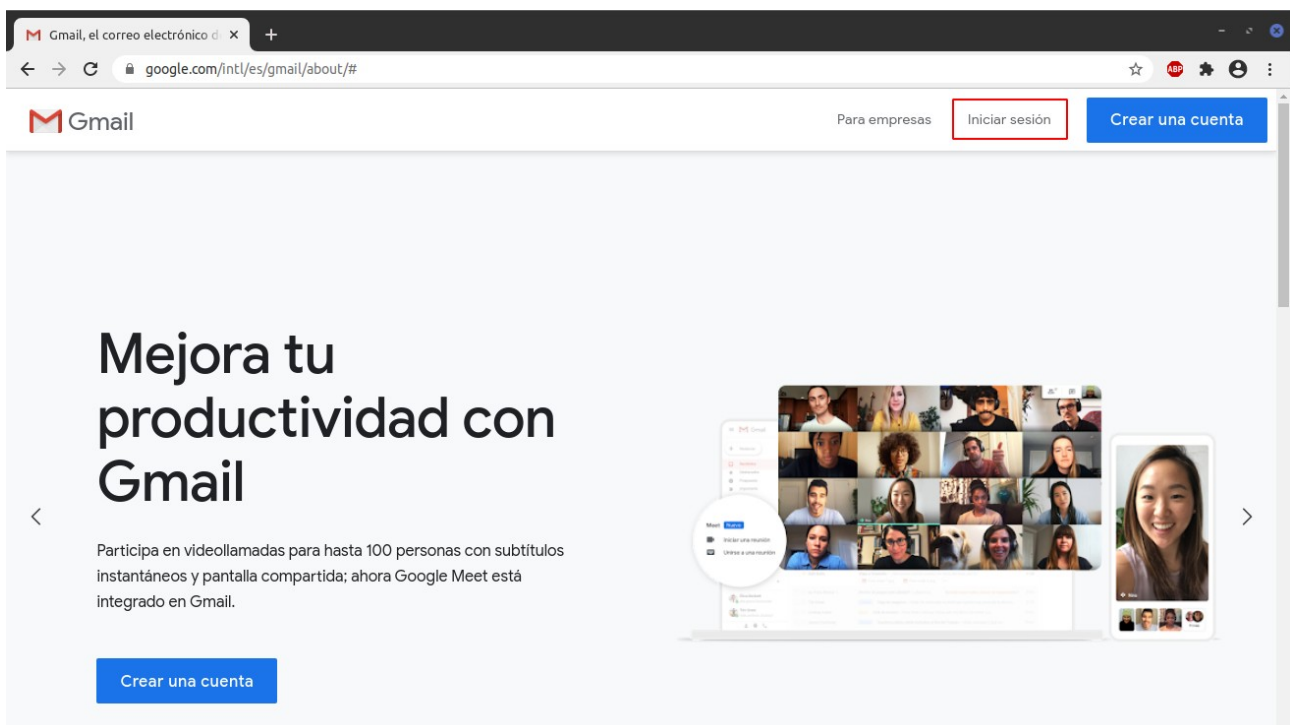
Gmail, el correo electrónico d ×
+
google.com/intl/es/gmail/about/#
ABP
Gmail
Para empresas
Iniciar sesión
Crear una cuenta

Mejora tu productividad con Gmail

Participa en videollamadas para hasta 100 personas con subtítulos instantáneos y pantalla compartida; ahora Google Meet está integrado en Gmail.

Crear una cuenta

Gmail
Meet Nuevo
Iniciar una reunión
Unirse a una reunión